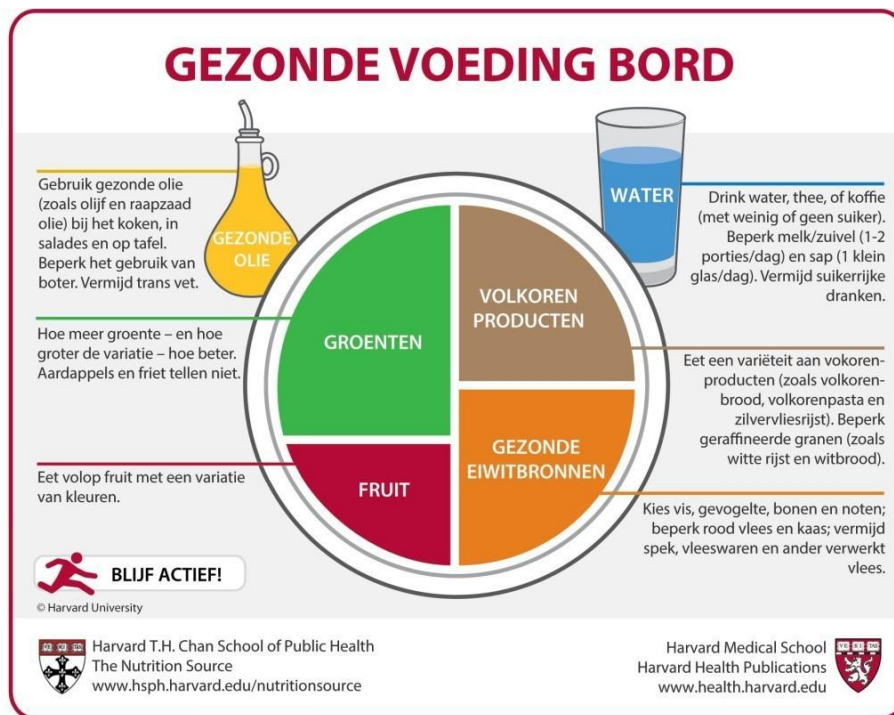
GEZONDE VOEDING BORD

Gebruik gezonde olie (zoals olijf en raapzaad olie) bij het koken, in salades en op tafel. Beperk het gebruik van boter. Vermijd trans vet.

GEZONDE OLIE

WATER

Drink water, thee, of koffie (met weinig of geen suiker). Beperk melk/zuivel (1-2 porties/dag) en sap (1 klein glas/dag). Vermijd suikerrijke dranken.

Hoe meer groente – en hoe groter de variatie – hoe beter. Aardappels en friet tellen niet.

GROENTEN

VOLKOREN PRODUCTEN

Eet een variëteit aan vokorenproducten (zoals volkorenbrood, volkorenpasta en zilvervliesrijst). Beperk geraffineerde granen (zoals witte rijst en witbrood).

GEZONDE EIWITBRONNEN

Eet volop fruit met een variatie van kleuren.

FRUIT

Kies vis, gevogelte, bonen en noten; beperk rood vlees en kaas; vermijd spek, vleeswaren en ander verwerkt vlees.

BLIJF ACTIEF!

© Harvard University

Harvard T.H. Chan School of Public Health
The Nutrition Source
www.hsph.harvard.edu/nutritionsource

Harvard Medical School
Harvard Health Publications
www.health.harvard.edu